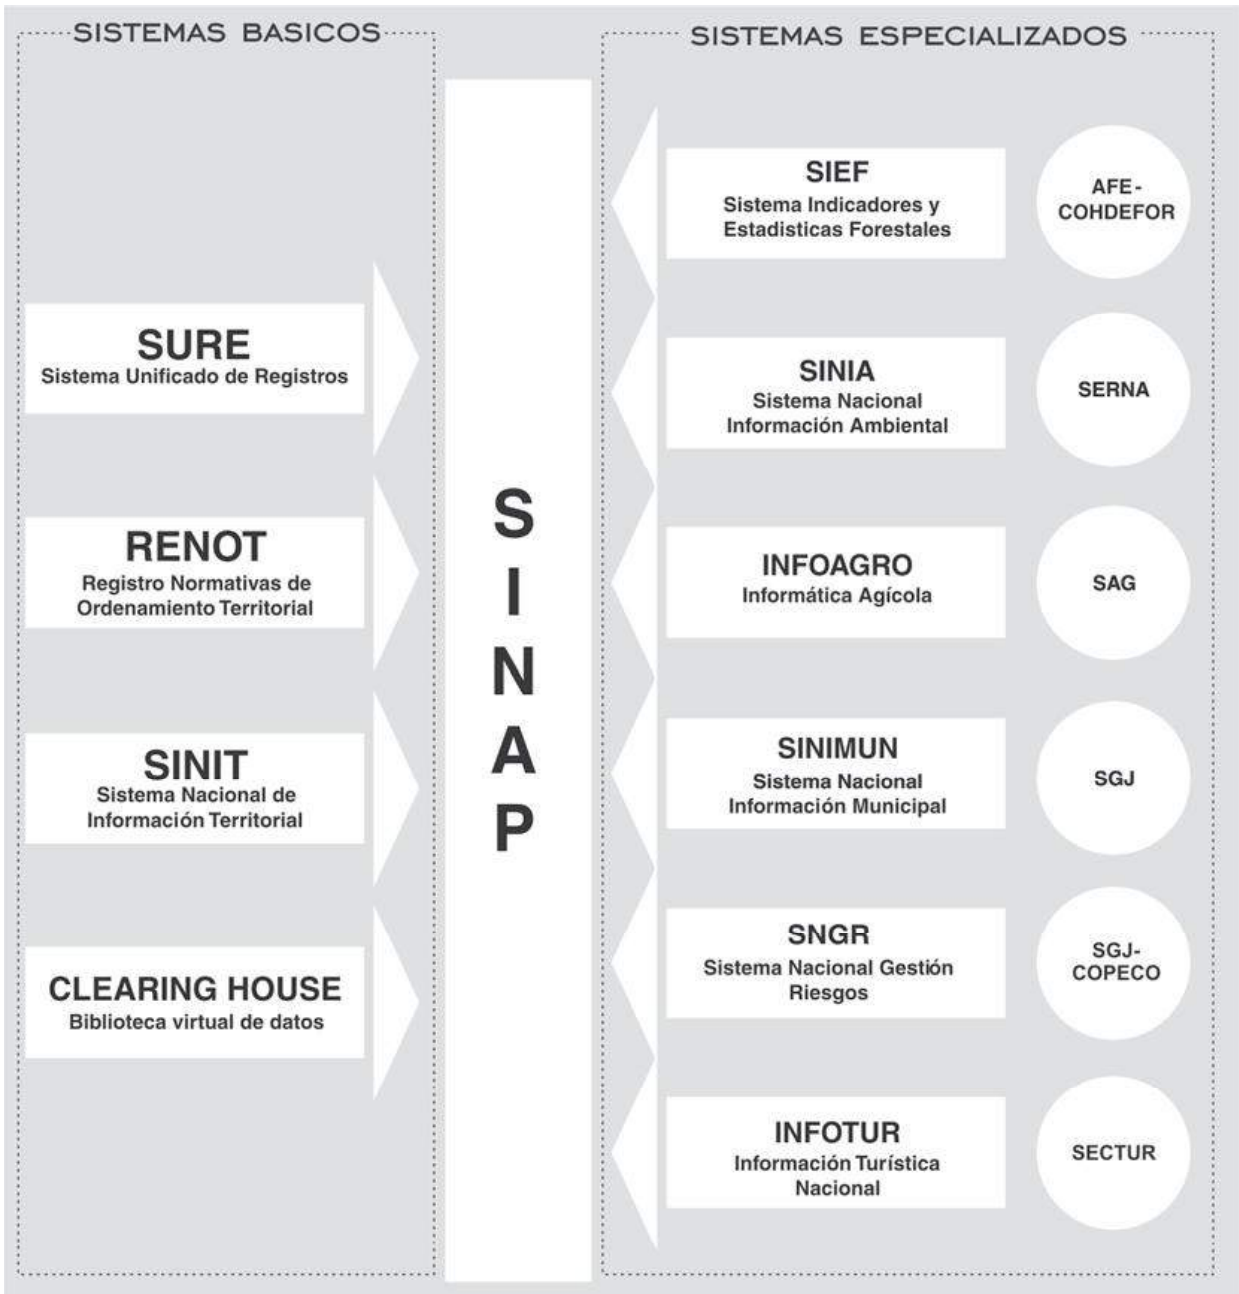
SISTEMAS BASICOS

SURE
Sistema Unificado de Registros

RENOT
Registro Normativas de Ordenamiento Territorial

SINIT
Sistema Nacional de Información Territorial

CLEARING HOUSE
Biblioteca virtual de datos

SINAP

SISTEMAS ESPECIALIZADOS

SIEF
Sistema Indicadores y Estadisticas Forestales

AFE-COHDEFOR

SINIA
Sistema Nacional Información Ambiental

SERNA

INFOAGRO
Informática Agícola

SAG

SINIMUN
Sistema Nacional Información Municipal

SGJ

SNGR
Sistema Nacional Gestión Riesgos

SGJ-COPECO

INFOTUR
Información Turística Nacional

SECTUR